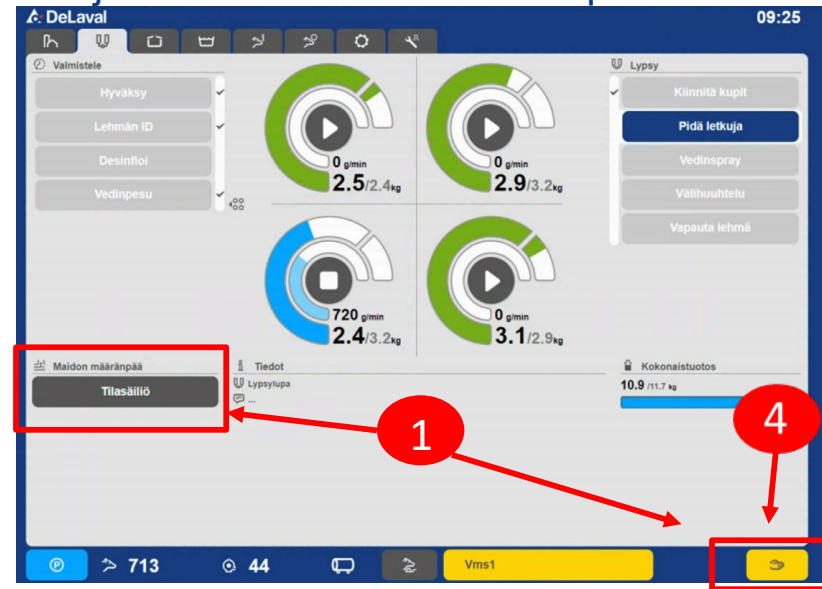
DeLaval
09:25

Valmistele
Hyväksy
Lehmän ID
Desinfioi
Vedinpesu

0 g/min
2.5/2.4 kg

0 g/min
2.9/3.2 kg

720 g/min
2.4/3.2 kg

0 g/min
3.1/2.9 kg

Lypsy
Kiinnitä kupit
Pidä letkuja
Vedinspray
Välihuuhtelu
Vapauta lehmä

Maidon määränpää
Tilasäiliö

Tiedot
Lypsylupa
...

Kokonaistuotos
10.9 /11.7 kg

1
4

713
44
Vms1